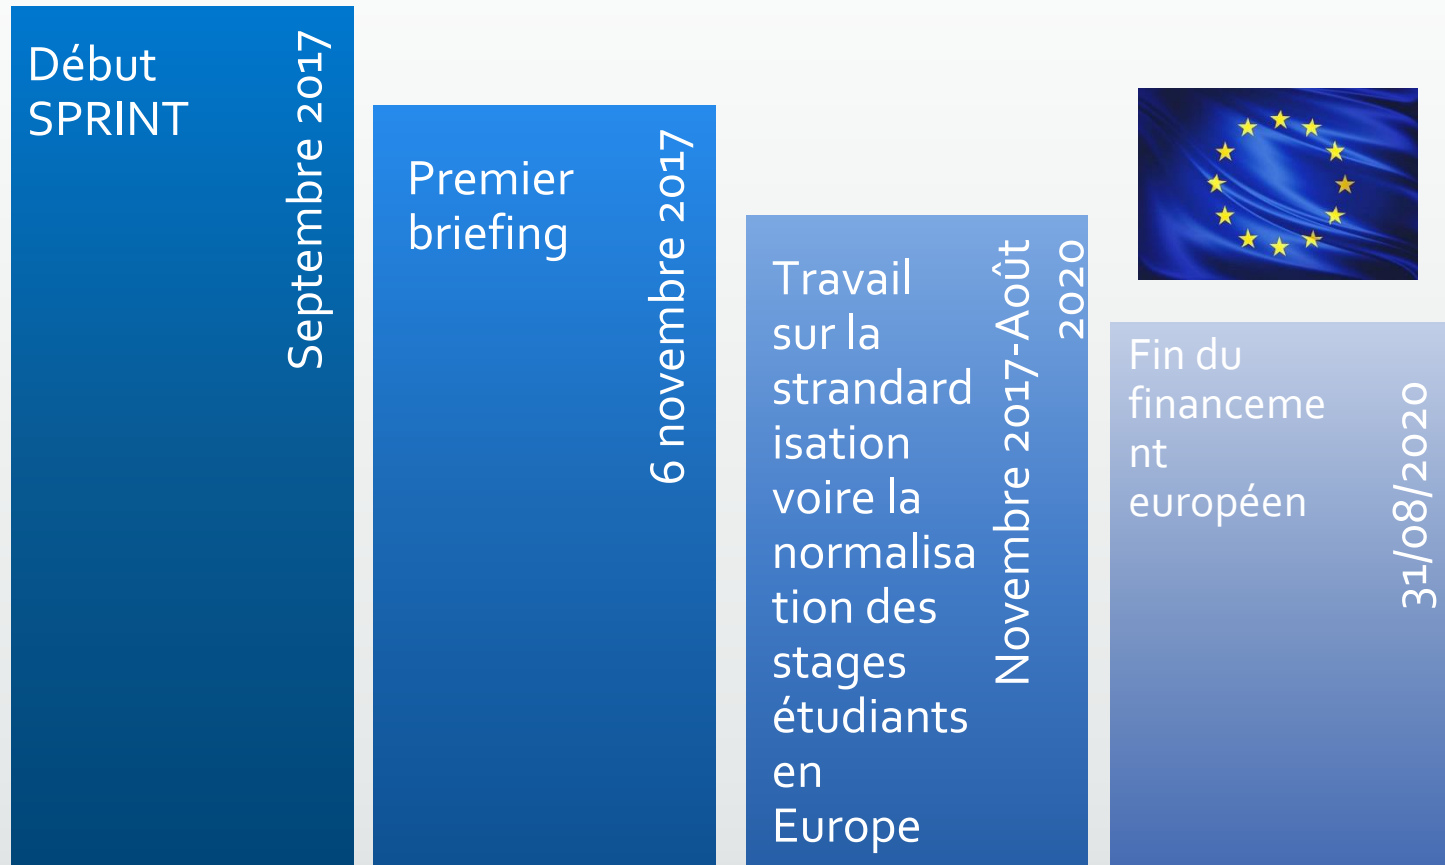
Début SPRINT

Septembre 2017

Premier briefing

6 novembre 2017

Travail sur la strandardisation voire la normalisation des stages étudiants en Europe

Novembre 2017-Août 2020

Fin du financement européen

31/08/2020